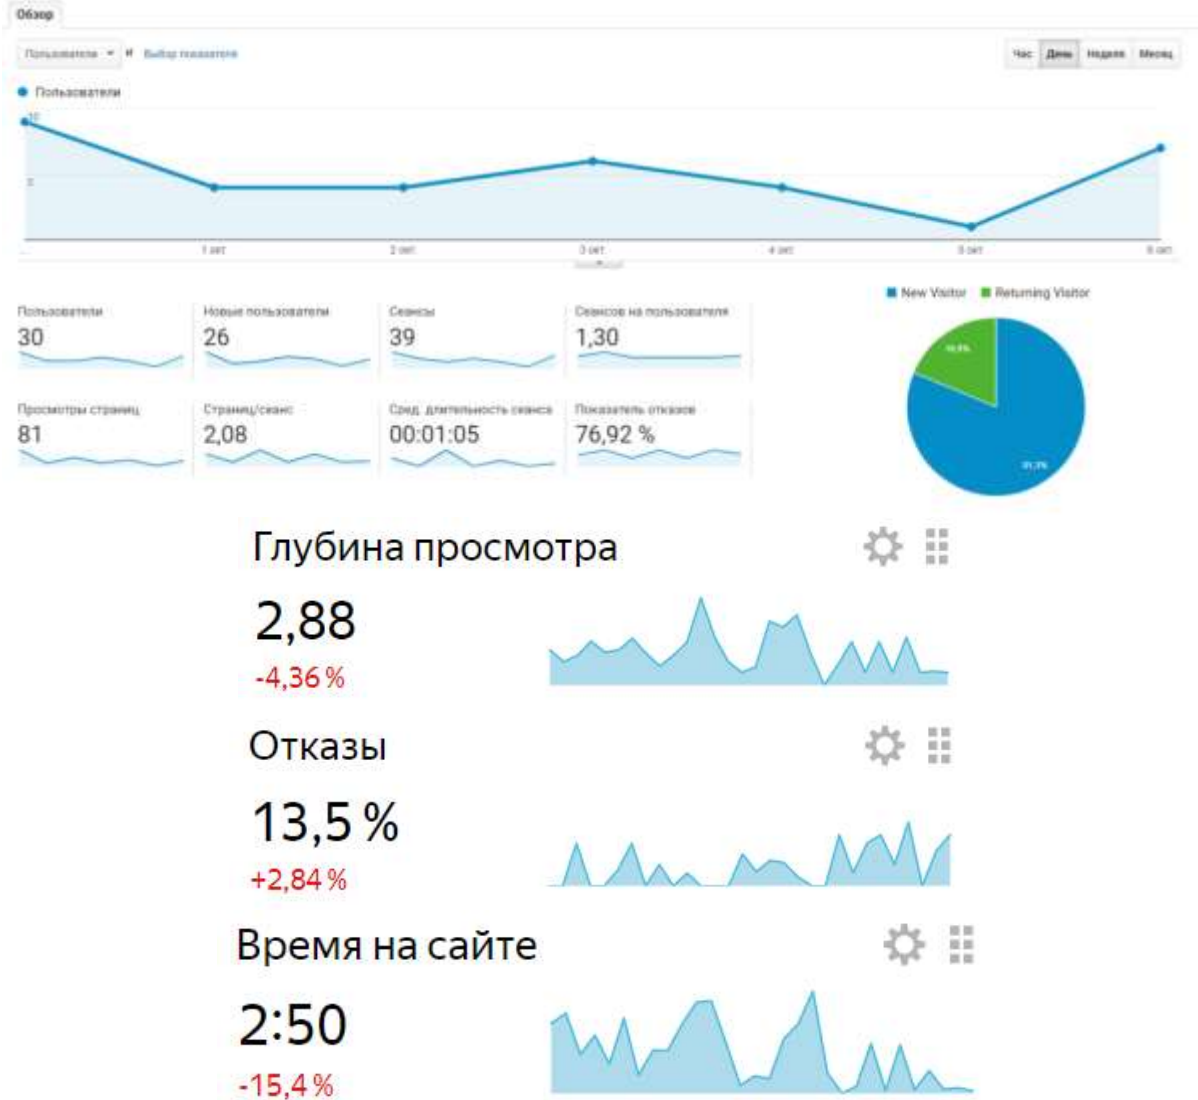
Обзор

Пользователи ▾ и Выбор показателя

Час | День | Неделя | Месяц

● Пользователи

10

5

1 окт | 2 окт | 3 окт | 4 окт | 5 окт | 6 окт

■ New Visitor ■ Returning Visitor

Пользователи
30

Новые пользователи
26

Сеансы
39

Сеансов на пользователя
1,30

Просмотры страниц
81

Страниц/сеанс
2,08

Сред. длительность сеанса
00:01:05

Показатель отказов
76,92 %

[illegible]

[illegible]

Глубина просмотра
2,88
-4,36 %

Отказы
13,5 %
+2,84 %

Время на сайте
2:50
-15,4 %